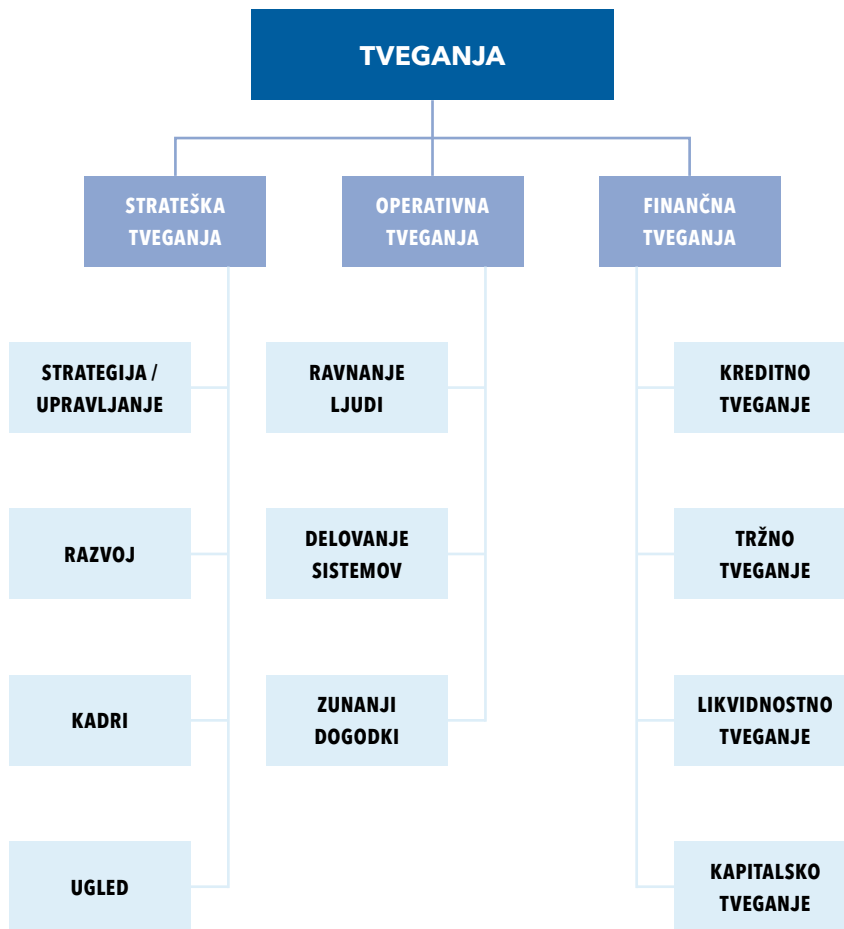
TVEGANJA

STRATEŠKA TVEGANJA

OPERATIVNA TVEGANJA

FINANČNA TVEGANJA

STRATEGIJA / UPRAVLJANJE

RAZVOJ

KADRI

UGLED

RAVNANJE LJUDI

DELOVANJE SISTEMOV

ZUNANJI DOGODKI

KREDITNO TVEGANJE

TRŽNO TVEGANJE

LIKVIDNOSTNO TVEGANJE

KAPITALSKO TVEGANJE